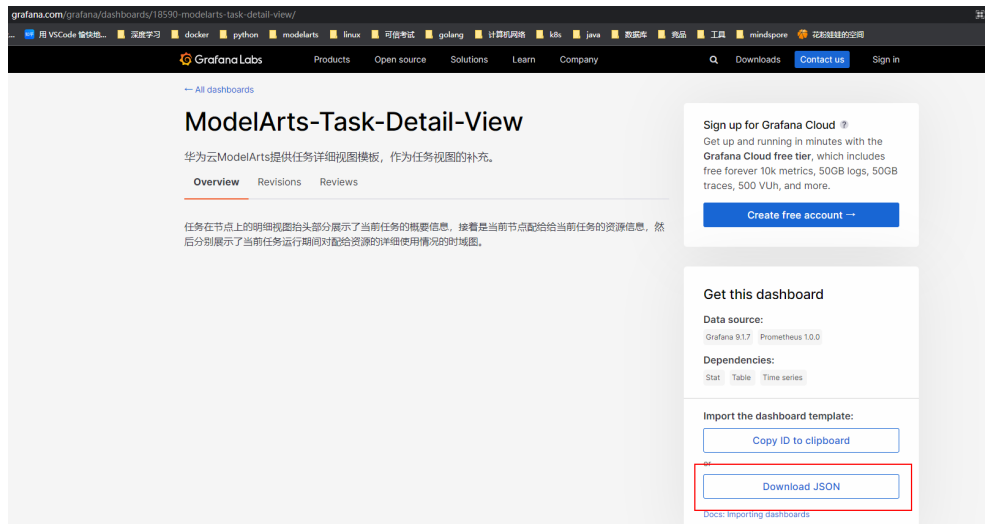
grafana.com/grafana/dashboards/18590-modelarts-task-detail-view/

用 VSCode 愉快地... 深度学习 docker python modelarts linux 可信考试 golang 计算机网络 k8s java 数据库 竞品 工具 mindspore 花粉娃娃的空间

Grafana Labs Products Open source Solutions Learn Company Downloads Contact us Sign in

← All dashboards

ModelArts-Task-Detail-View

华为云ModelArts提供任务详细视图模板，作为任务视图的补充。

Overview Revisions Reviews

任务在节点上的明细视图抬头部分展示了当前任务的概要信息，接着是当前节点配给给当前任务的资源信息，然后分别展示了当前任务运行期间对配给资源的详细使用情况的时域图。

Sign up for Grafana Cloud ?

Get up and running in minutes with the Grafana Cloud free tier, which includes free forever 10k metrics, 50GB logs, 50GB traces, 500 VUh, and more.

Create free account →

Get this dashboard

Data source:

Grafana 9.1.7 Prometheus 1.0.0

Dependencies:

Stat Table Time series

Import the dashboard template:

Copy ID to clipboard

or

Download JSON

Docs: Importing dashboards